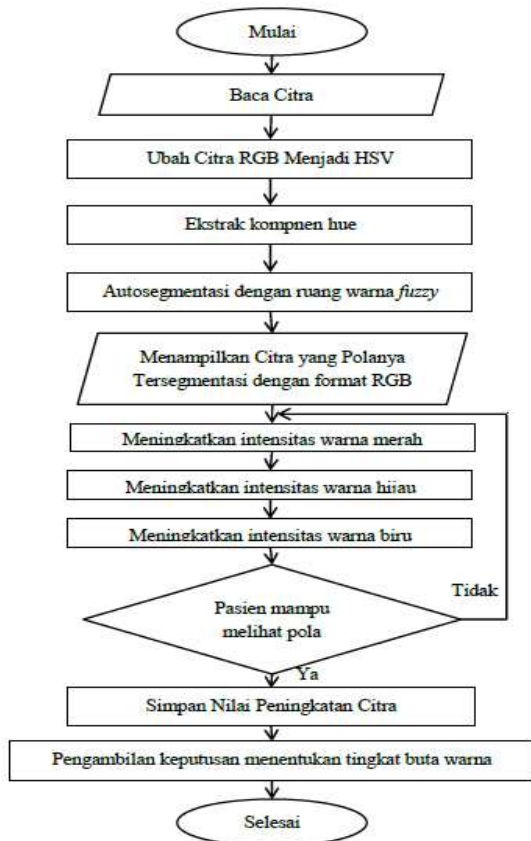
Mulai

Baca Citra

Ubah Citra RGB Menjadi HSV

Ekstrak kompnen hue

Autosegmentasi dengan ruang warna *fuzzy*

Menampilkan Citra yang Polanya Tersegmentasi dengan format RGB

Meningkatkan intensitas warna merah

Meningkatkan intensitas warna hijau

Meningkatkan intensitas warna biru

Pasien mampu melihat pola

Tidak

Ya

Simpan Nilai Peningkatan Citra

Pengambilan keputusan menentukan tingkat buta warna

Selesai